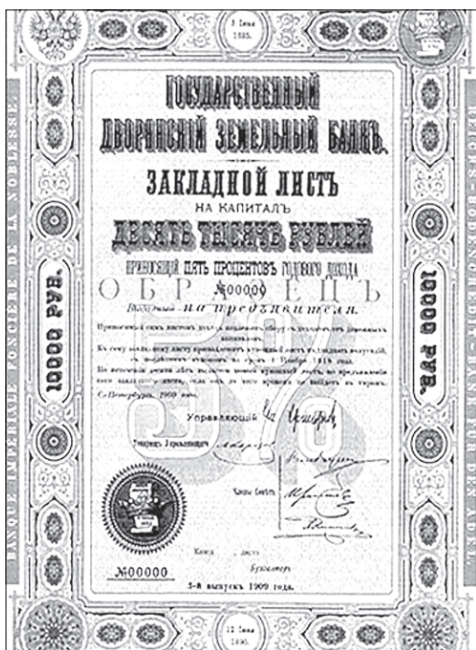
3 Іюня 1885.

ГОСУДАРСТВЕННЫЙ ДВОРЯНСКІЙ ЗЕМЕЛЬНЫЙ БАНКЪ.

ЗАКЛАДНОЙ ЛИСТЪ
НА КАПИТАЛЪ
ДЕСЯТЬ ТЫСЯЧЪ РУБЛЕЙ
ПРИНОСЯЩІЙ ПЯТЬ ПРОЦЕНТОВЪ ГОДОВОГО ДОХОДА

ОБРАЗЕЦЪ
№00000
Выданный на предъявителя.

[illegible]

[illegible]

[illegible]

С.-Петербургъ, 1909 года.

5%

Управляющій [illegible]

Товарищъ Управляющаго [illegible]

Члены Совѣта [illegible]

Книга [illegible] листъ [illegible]

Бухгалтеръ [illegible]

№00000
5-й выпускъ 1909 года.

12 Іюня 1890.

10000 РУБ.

10000 РУБ.

BANQUE IMPÉRIALE FONCIÈRE DE LA NOBLESSE.

PFANDBRIEF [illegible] BODENCREDIT-BANK FÜR DEN ADEL.